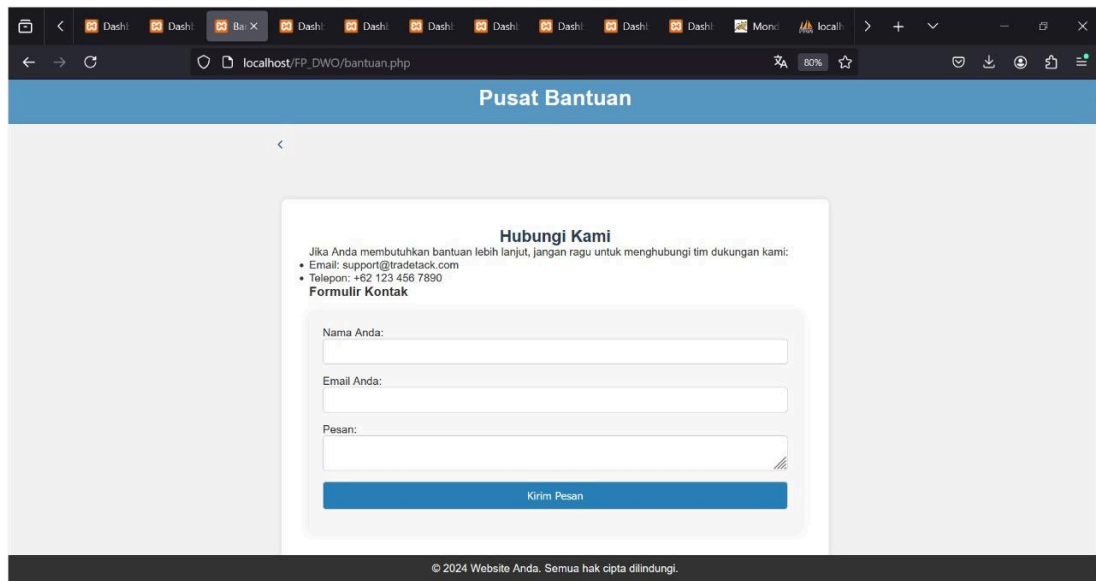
Dasht Dasht Ba × Dasht Dasht Dasht Dasht Dasht Dasht Dasht Mond localh

localhost/FP_DWO/bantuan.php

80%

Pusat Bantuan

<

Hubungi Kami

Jika Anda membutuhkan bantuan lebih lanjut, jangan ragu untuk menghubungi tim dukungan kami:

- Email: support@tradetack.com
- Telepon: +62 123 456 7890

Formulir Kontak

Nama Anda:

Email Anda:

Pesan:

Kirim Pesan

© 2024 Website Anda. Semua hak cipta dilindungi.